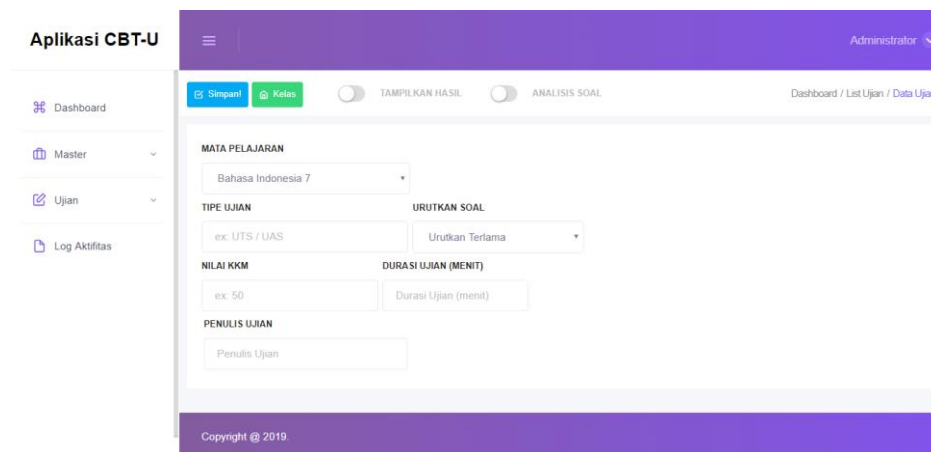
Aplikasi CBT-U

Administrator

Dashboard

Master

Ujian

Log Aktifitas

Simpan! Kelas TAMPILKAN HASIL ANALISIS SOAL

Dashboard / List Ujian / Data Uja

MATA PELAJARAN

Bahasa Indonesia 7

TIPE UJIAN

ex: UTS / UAS

URUTKAN SOAL

Urutkan Terlama

NILAI KKM

ex: 50

DURASI UJIAN (MENIT)

Durasi Ujian (menit)

PENULIS UJIAN

Penulis Ujian

Copyright @ 2019.